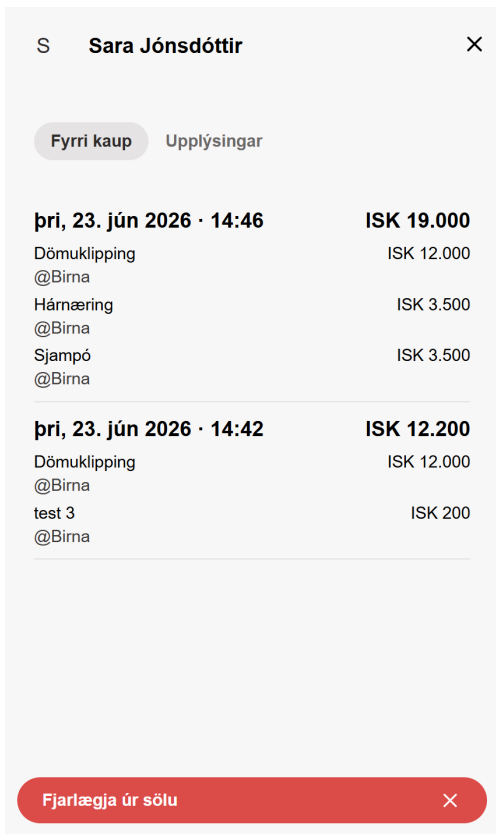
S Sara Jónsdóttir

×

Fyrri kaup

Upplýsingar

þri, 23. jún 2026 · 14:46

ISK 19.000

Dömuklipping
@Birna

ISK 12.000

Hárnæring
@Birna

ISK 3.500

Sjampó
@Birna

ISK 3.500

þri, 23. jún 2026 · 14:42

ISK 12.200

Dömuklipping
@Birna

ISK 12.000

test 3
@Birna

ISK 200

Fjarlægja úr sölu

×